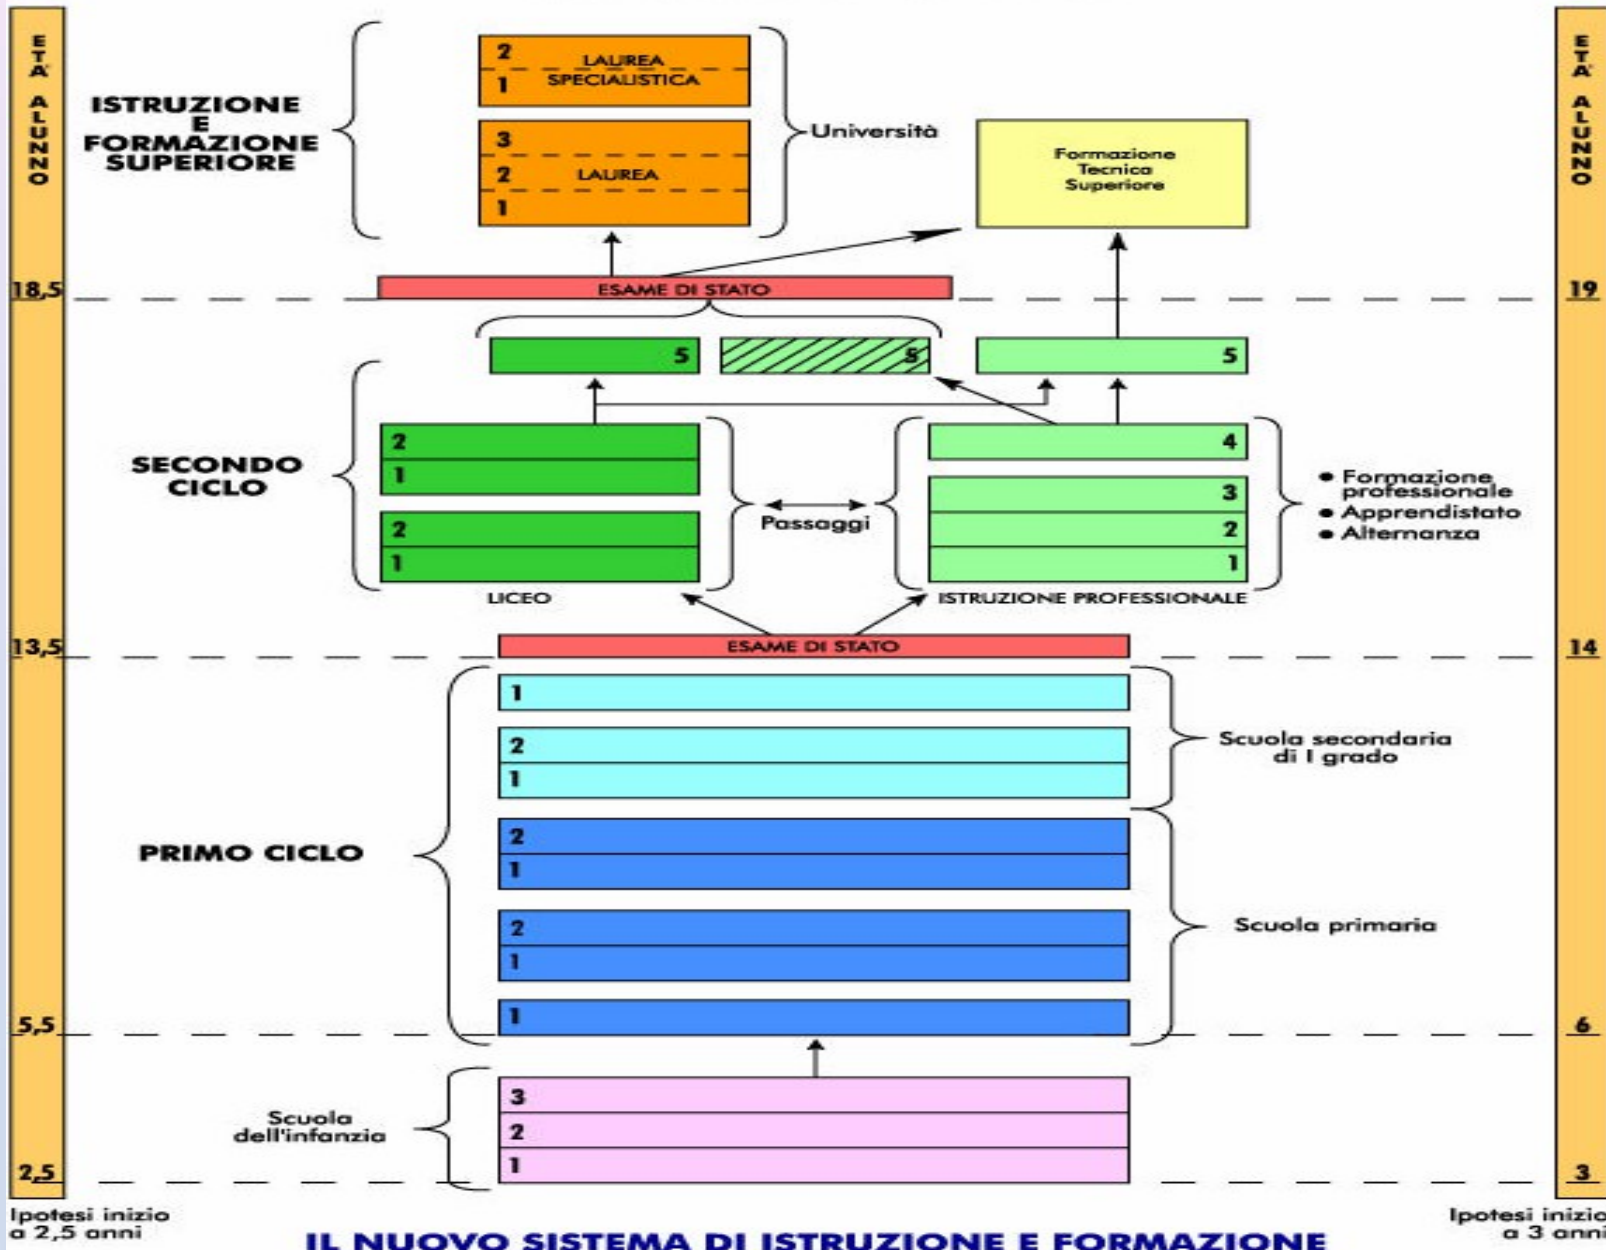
ETA' ALUNNO

ISTRUZIONE E FORMAZIONE SUPERIORE

2
1
LAUREA SPECIALISTICA

3
2
1
LAUREA

Università

Formazione Tecnica Superiore

18,5

ESAME DI STATO

19

5

5

5

SECONDO CICLO

2
1
2
1

Passaggi

4
3
2
1

• Formazione professionale
• Apprendistato
• Alternanza

LICEO

ISTRUZIONE PROFESSIONALE

13,5

ESAME DI STATO

14

PRIMO CICLO

1
2
1

Scuola secondaria di I grado

2
1
2
1
1

Scuola primaria

5,5

6

Scuola dell'infanzia

3
2
1

2,5

3

ETA' ALUNNO

Ipotesi inizio a 2,5 anni

IL NUOVO SISTEMA DI ISTRUZIONE E FORMAZIONE

Ipotesi inizio a 3 anni